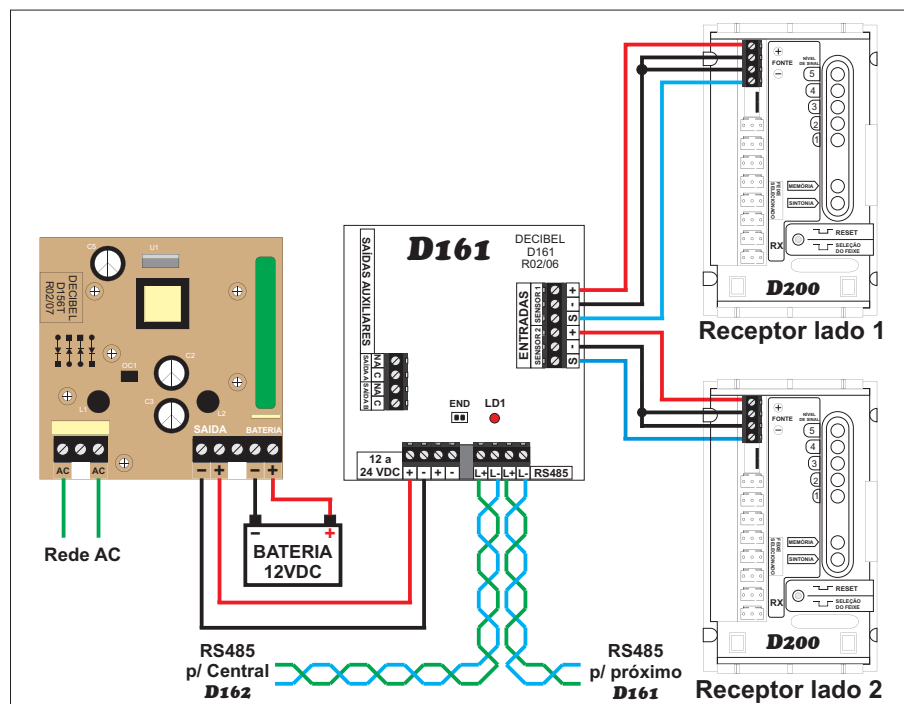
C5
U1
DECIBEL
D156T
R02/07
OC1
C2
C3
L1
L2
SAIDA
BATERIA
- + - +
AC AC
Rede AC

D161
DECIBEL
D161
R02/06
SAIDAS AUXILIARES
NA C NA C
SAIDA A SAIDA B
ENTRADAS
SENSOR 1 SENSOR 2
+ - S + - S
END
LD1
12 a 24 VDC
+ - + -
L+ L- L+ L-
RS485

BATERIA
12VDC
- +

RS485
p/ Central
D162

RS485
p/ próximo
D161

FONTE
+
-
NÍVEL DE SINAL
5
4
3
2
1
MEMÓRIA
SINTONIA
RX
RESET
SELEÇÃO DO FEIXE
D200
Receptor lado 1

FONTE
+
-
NÍVEL DE SINAL
5
4
3
2
1
MEMÓRIA
SINTONIA
RX
RESET
SELEÇÃO DO FEIXE
D200
Receptor lado 2